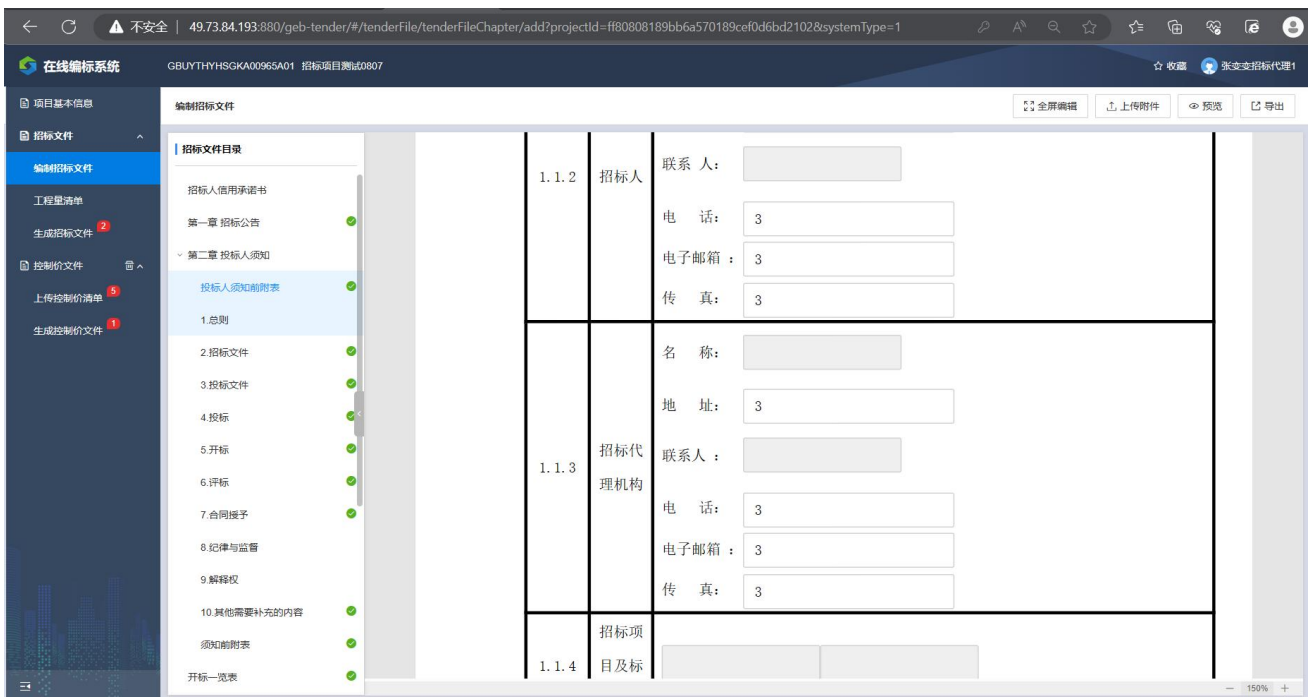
不安全 | 49.73.84.193:880/geb-tender/#/tenderFile/tenderFileChapter/add?projectId=ff80808189bb6a570189cef0d6bd2102&systemType=1

在线编标系统 GBUYTHYHSGKA00965A01 招标项目测试0807 收藏 张变变招标代理1

项目基本信息
招标文件
编制招标文件
工程量清单
生成招标文件 2
控制价文件
上传控制价清单 5
生成控制价文件 1

编制招标文件 全屏编辑 上传附件 预览 导出

招标文件目录
招标人信用承诺书
第一章 招标公告
第二章 投标人须知
投标人须知前附表
1.总则
2.招标文件
3.投标文件
4.投标
5.开标
6.评标
7.合同授予
8.纪律与监督
9.解释权
10.其他需要补充的内容
须知前附表
开标一览表

| 1.1.2 | 招标人 | 联系 人： <br> 电 话： 3 <br> 电子邮箱： 3 <br> 传 真： 3 |
|---|---|---|
| 1.1.3 | 招标代理机构 | 名 称： <br> 地 址： 3 <br> 联系人： <br> 电 话： 3 <br> 电子邮箱： 3 <br> 传 真： 3 |
| 1.1.4 | 招标项目及标 | |

150%